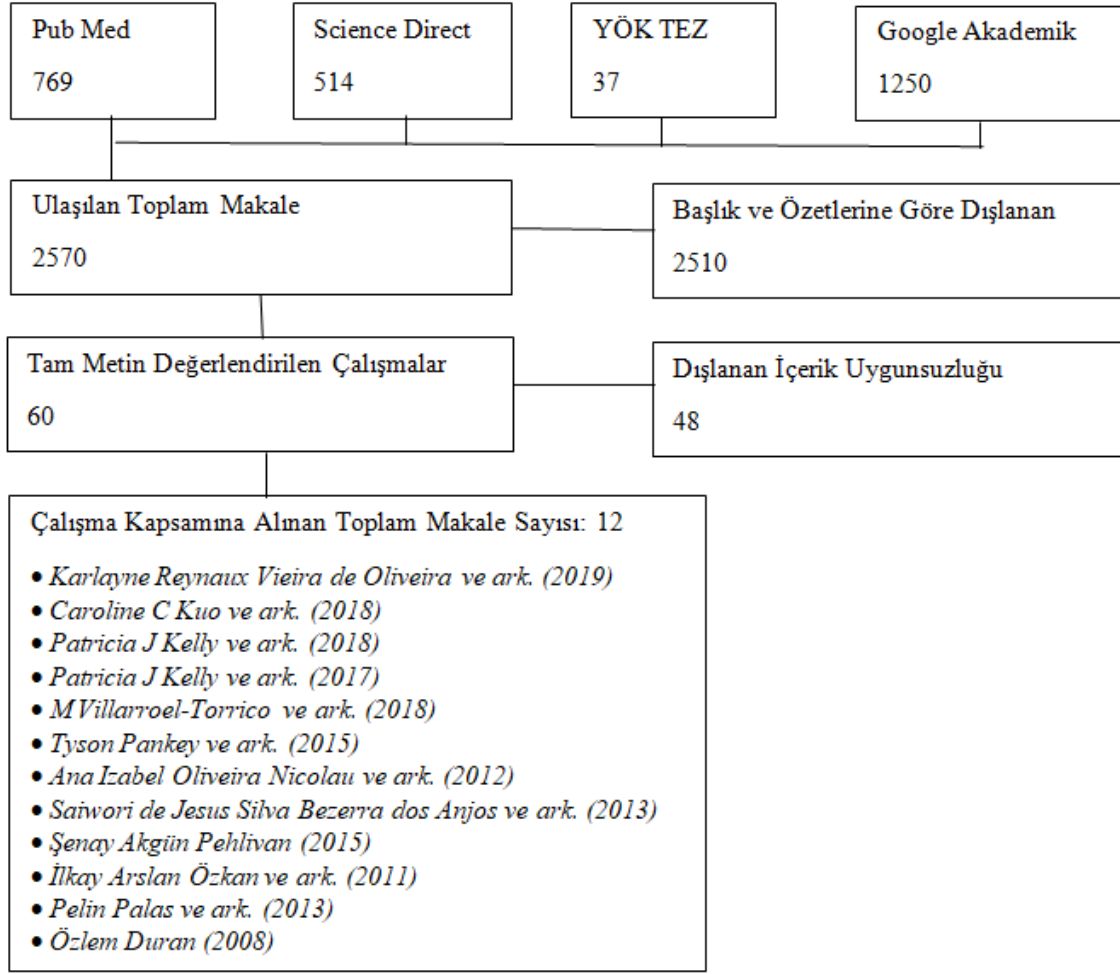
Pub Med
769

Science Direct
514

YÖK TEZ
37

Google Akademik
1250

Ulaşılan Toplam Makale
2570

Başlık ve Özetlerine Göre Dışlanan
2510

Tam Metin Değerlendirilen Çalışmalar
60

Dışlanan İçerik Uygunsuzluğu
48

Çalışma Kapsamına Alınan Toplam Makale Sayısı: 12

• Karlayne Reynaux Vieira de Oliveira ve ark. (2019)
• Caroline C Kuo ve ark. (2018)
• Patricia J Kelly ve ark. (2018)
• Patricia J Kelly ve ark. (2017)
• M Villarroel-Torrico ve ark. (2018)
• Tyson Pankey ve ark. (2015)
• Ana Izabel Oliveira Nicolau ve ark. (2012)
• Saiwori de Jesus Silva Bezerra dos Anjos ve ark. (2013)
• Şenay Akgün Pehlivan (2015)
• İlkay Arslan Özkan ve ark. (2011)
• Pelin Palas ve ark. (2013)
• Özlem Duran (2008)